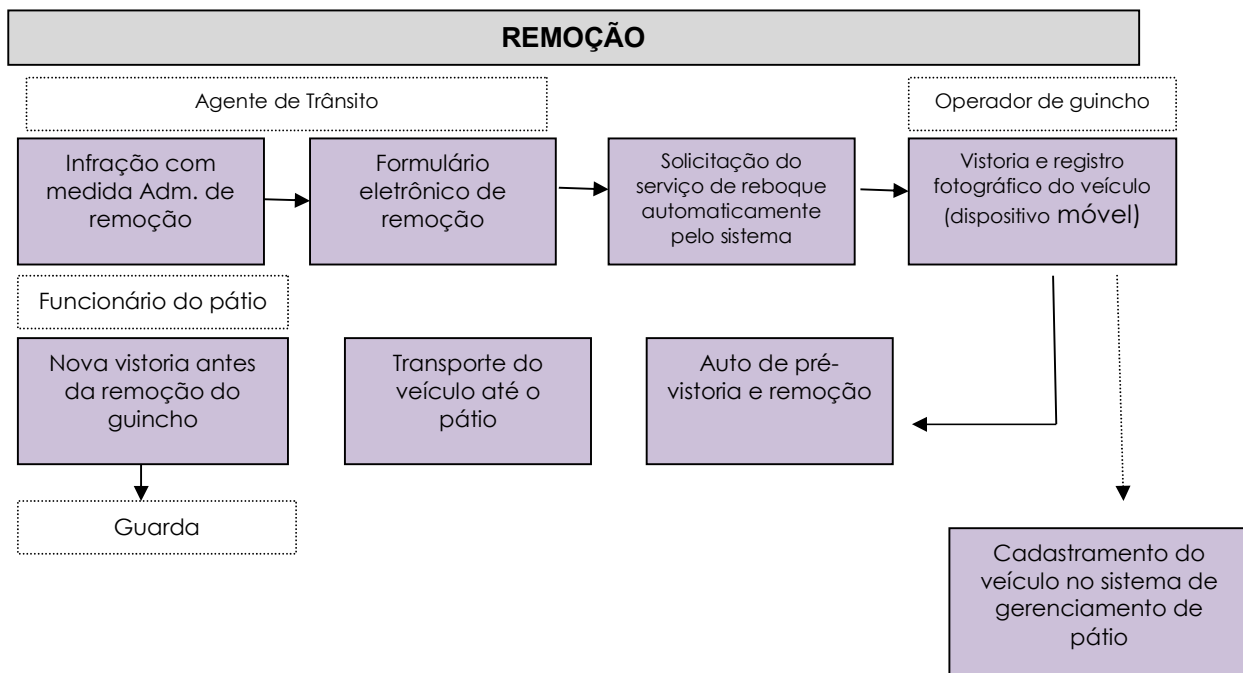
REMOÇÃO

Agente de Trânsito

Operador de guincho

Infração com medida Adm. de remoção

Formulário eletrônico de remoção

Solicitação do serviço de reboque automaticamente pelo sistema

Vistoria e registro fotográfico do veículo (dispositivo móvel)

Funcionário do pátio

Nova vistoria antes da remoção do guincho

Transporte do veículo até o pátio

Auto de pré-vistoria e remoção

Guarda

Cadastramento do veículo no sistema de gerenciamento de pátio